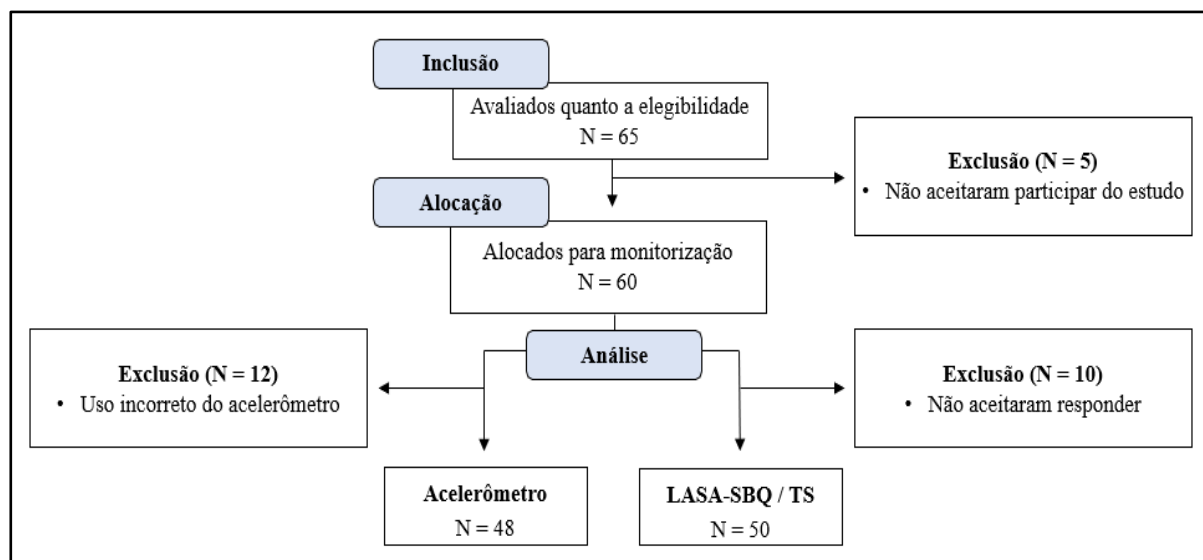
Inclusão

Avaliados quanto a elegibilidade
N = 65

Exclusão (N = 5)
• Não aceitaram participar do estudo

Alocação

Alocados para monitorização
N = 60

Análise

Exclusão (N = 12)
• Uso incorreto do acelerômetro

Exclusão (N = 10)
• Não aceitaram responder

Acelerômetro
N = 48

LASA-SBQ / TS
N = 50